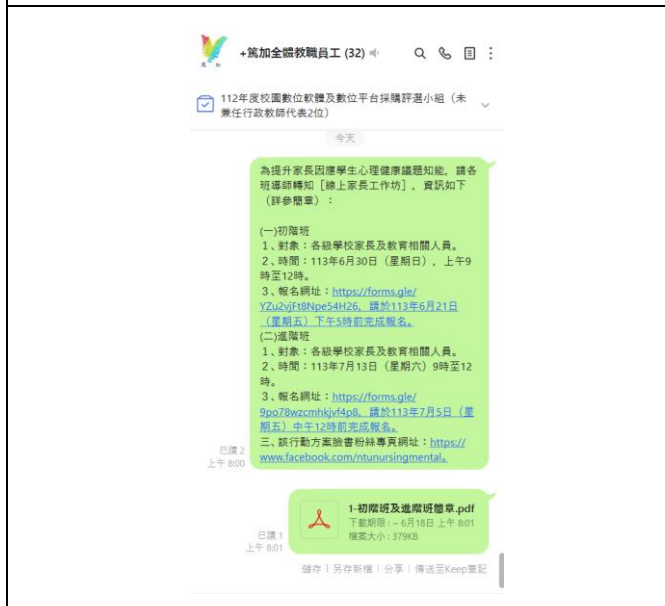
+篤加全體教職員工 (32)

112年度校園數位軟體及數位平台採購評選小組（未兼任行政教師代表2位）

今天

為提升家長因應學生心理健康議題知能，請各班導師轉知［線上家長工作坊］，資訊如下（詳參簡章）：

(一)初階班
1、對象：各級學校家長及教育相關人員。
2、時間：113年6月30日（星期日），上午9時至12時。
3、報名網址：https://forms.gle/YZu2vjFt8Npe54H26，請於113年6月21日（星期五）下午5時前完成報名。
(二)進階班
1、對象：各級學校家長及教育相關人員。
2、時間：113年7月13日（星期六）9時至12時。
3、報名網址：https://forms.gle/9po78wzcmhkjvf4p8，請於113年7月5日（星期五）中午12時前完成報名。
三、該行動方案臉書粉絲專頁網址：https://www.facebook.com/ntunursingmental。

已讀 2
上午 8:00

1-初階班及進階班簡章.pdf
下載期限：~ 6月18日 上午 8:01
檔案大小：379KB

已讀 1
上午 8:01

儲存 | 另存新檔 | 分享 | 傳送至Keep筆記